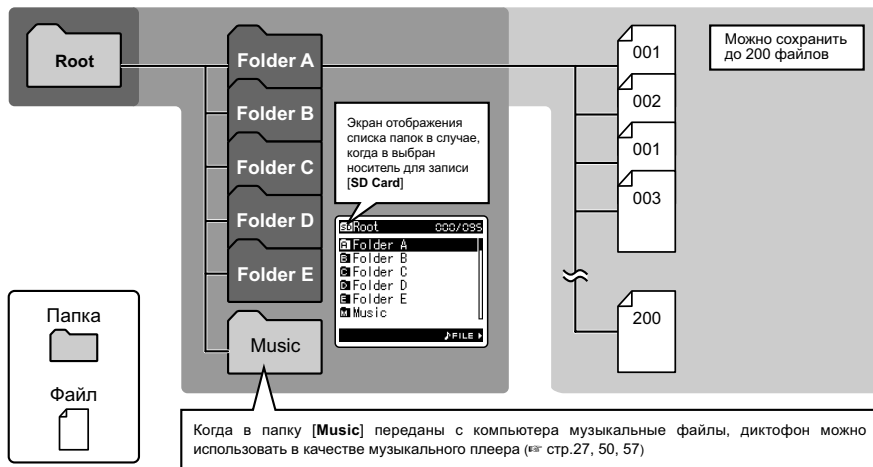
Root

Folder A

Folder B

Folder C

Folder D

Folder E

Music

Экран отображения списка папок в случае, когда в выбран носитель для записи [SD Card]

SD Root 000/095
A Folder A
B Folder B
C Folder C
D Folder D
E Folder E
M Music
♪FILE

001

002

001

003

200

Можно сохранить до 200 файлов

Папка

Файл

Когда в папку [Music] переданы с компьютера музыкальные файлы, диктофон можно использовать в качестве музыкального плеера (☞ стр.27, 50, 57)